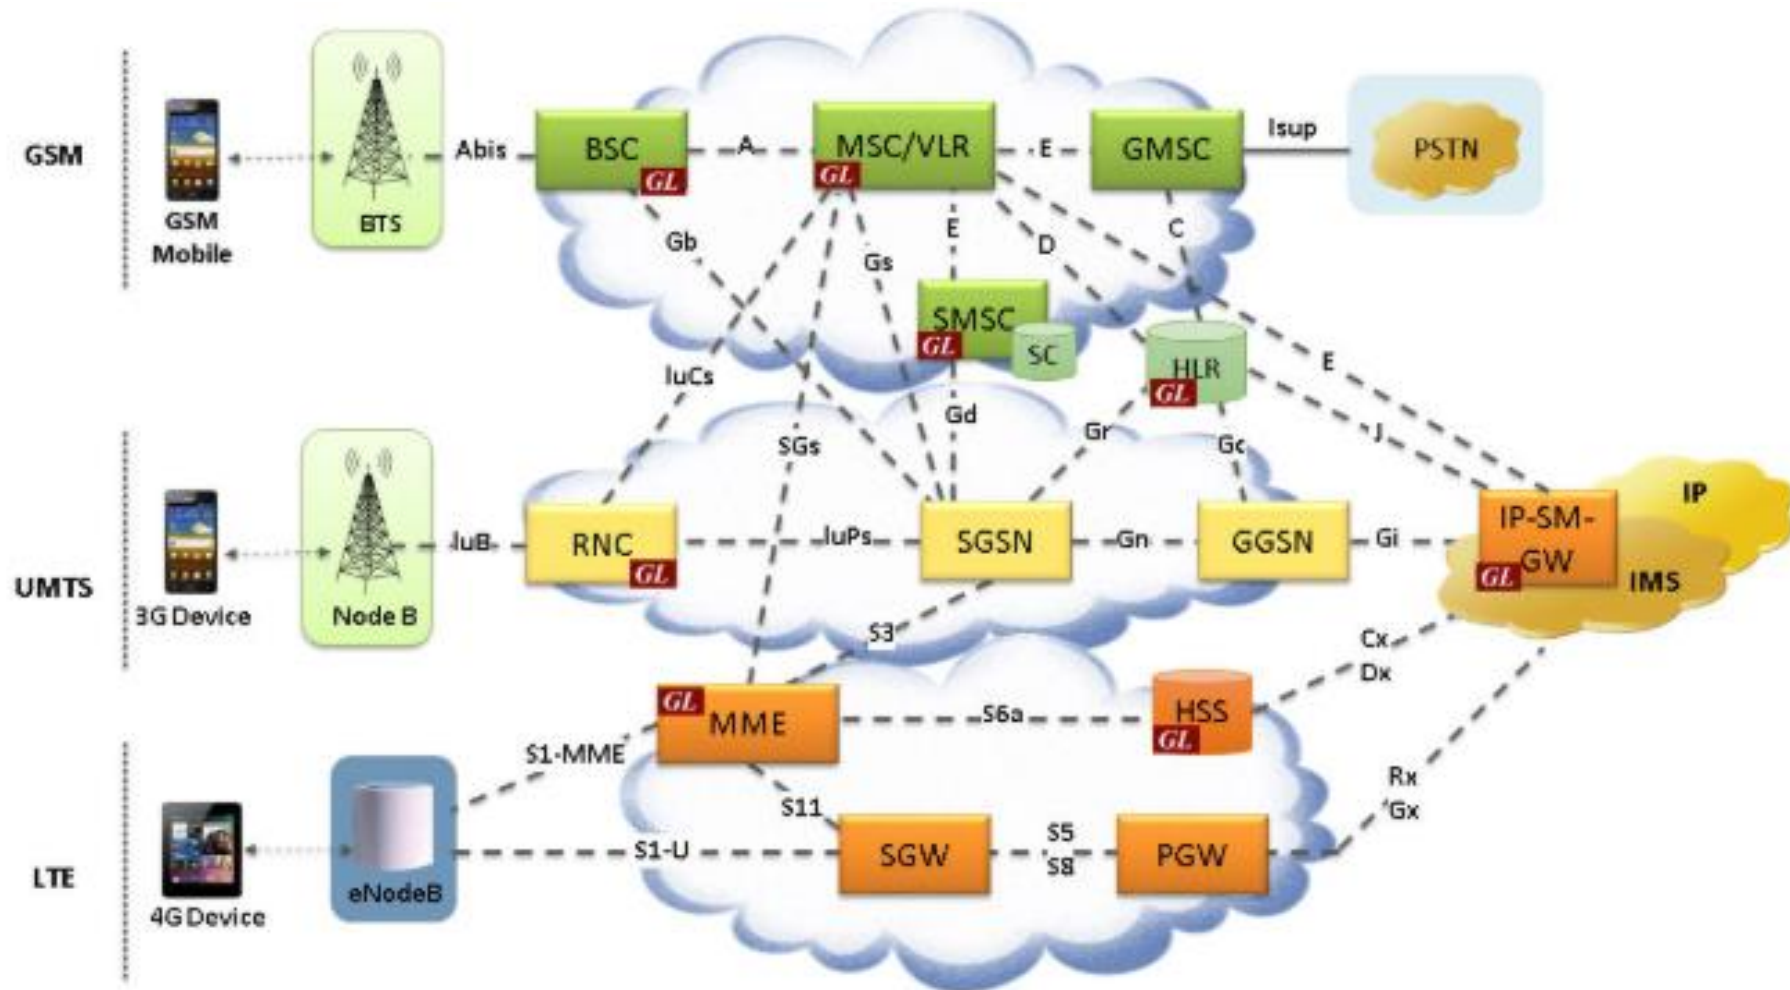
GSM

GSM Mobile

BTS

Abis

BSC

GL

A

MSC/VLR

GL

E

GMSC

Isup

PSTN

Gb

Gs

E

D

C

SMSC

GL

SC

HLR

GL

E

IuCs

SGs

Gd

Gr

Gc

J

UMTS

3G Device

Node B

IuB

RNC

GL

IuPs

SGSN

Gn

GGSN

Gi

IP-SM-GW

GL

IP

IMS

S3

Cx

Dx

GL

MME

S6a

HSS

GL

S1-MME

Rx

Gx

S11

LTE

4G Device

eNodeB

S1-U

SGW

S5

S8

PGW